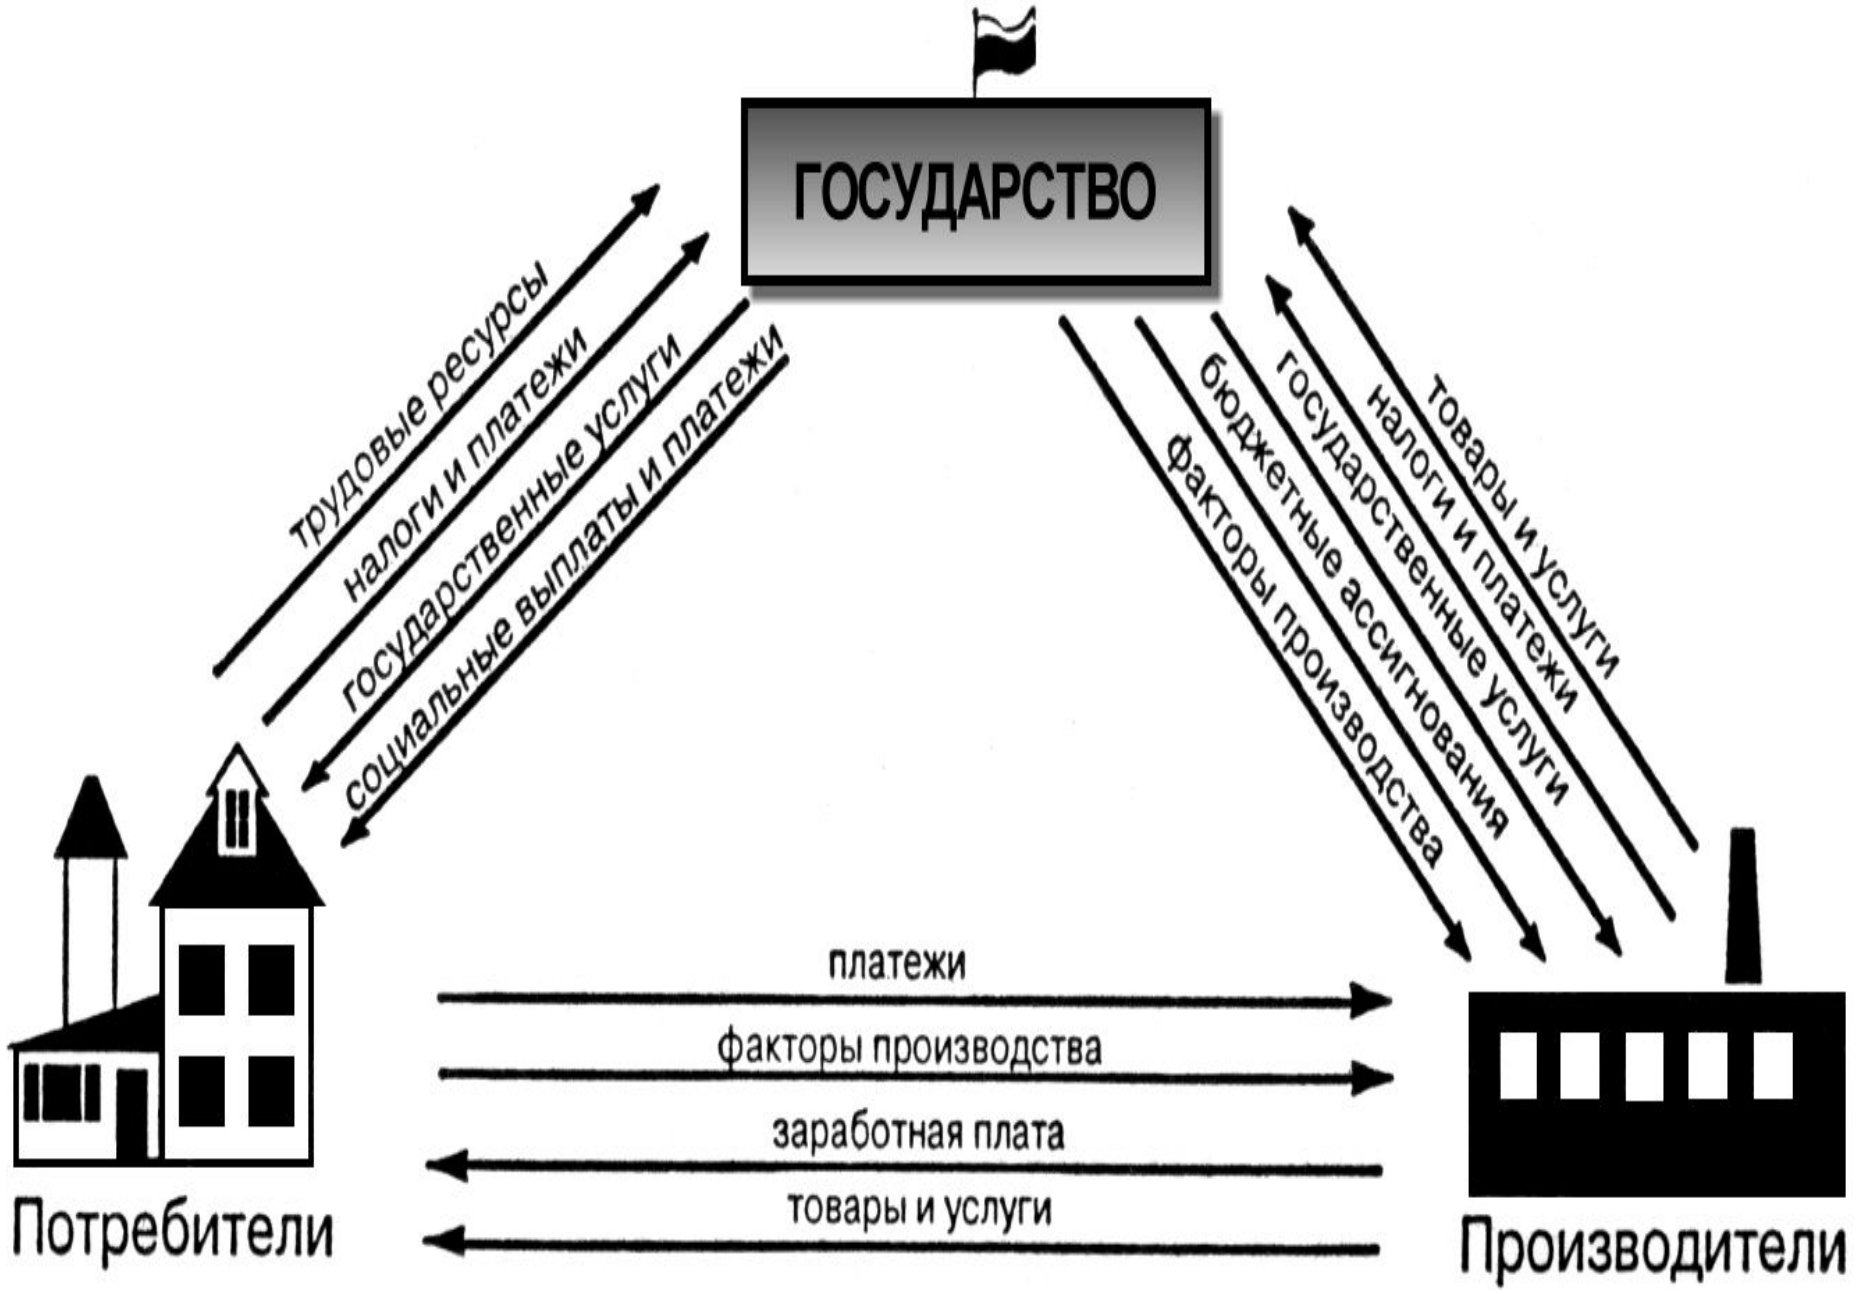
ГОСУДАРСТВО

трудовые ресурсы
налоги и платежи
государственные услуги
социальные выплаты и платежи

товары и услуги
налоги и платежи
государственные услуги
бюджетные ассигнования
факторы производства

платежи
факторы производства
заработная плата
товары и услуги

Потребители

Производители